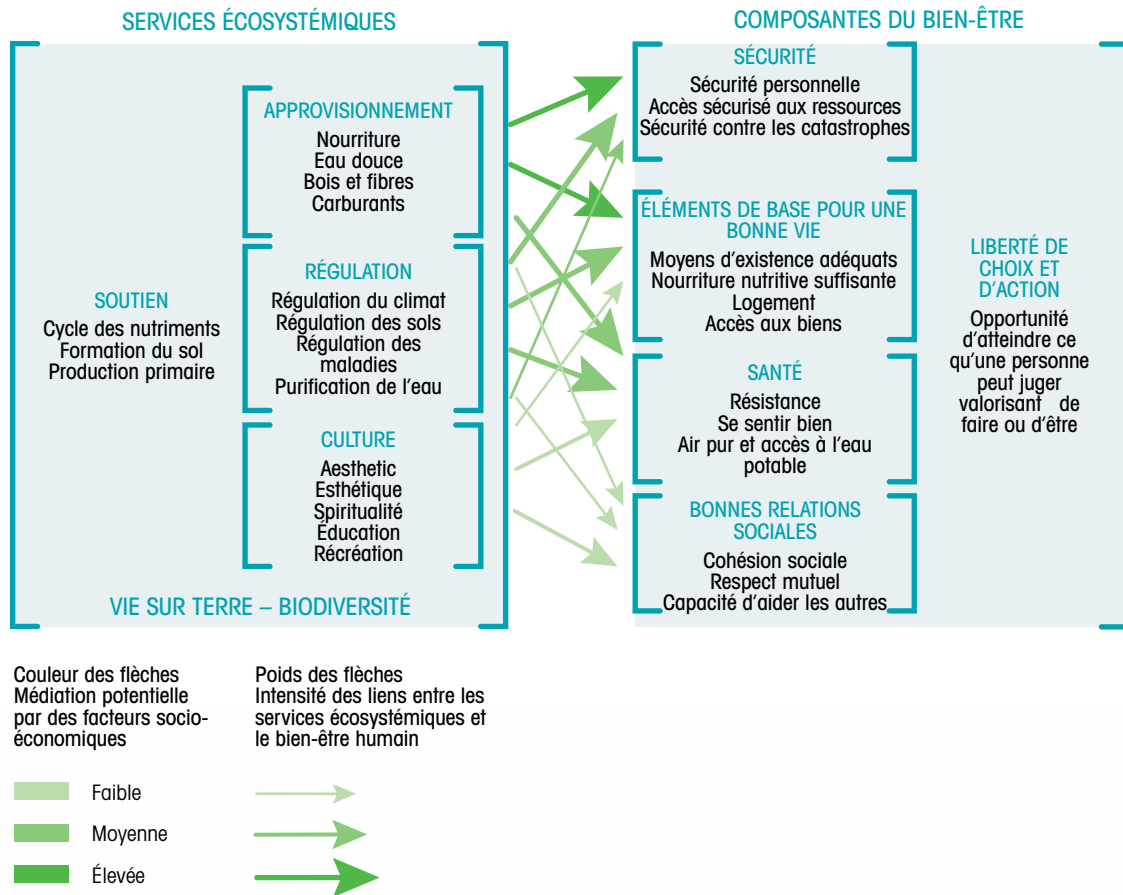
SERVICES ÉCOSYSTÉMIQUES

COMPOSANTES DU BIEN-ÊTRE

APPROVISIONNEMENT
Nourriture
Eau douce
Bois et fibres
Carburants

RÉGULATION
Régulation du climat
Régulation des sols
Régulation des maladies
Purification de l'eau

CULTURE
Aesthetic
Esthétique
Spiritualité
Éducation
Récréation

SOUTIEN
Cycle des nutriments
Formation du sol
Production primaire

VIE SUR TERRE – BIODIVERSITÉ

SÉCURITÉ
Sécurité personnelle
Accès sécurisé aux ressources
Sécurité contre les catastrophes

ÉLÉMENTS DE BASE POUR UNE BONNE VIE
Moyens d'existence adéquats
Nourriture nutritive suffisante
Logement
Accès aux biens

SANTÉ
Résistance
Se sentir bien
Air pur et accès à l'eau potable

BONNES RELATIONS SOCIALES
Cohésion sociale
Respect mutuel
Capacité d'aider les autres

LIBERTÉ DE CHOIX ET D'ACTION
Opportunité d'atteindre ce qu'une personne peut juger valorisant de faire ou d'être

Couleur des flèches
Médiation potentielle par des facteurs socio-économiques

Poids des flèches
Intensité des liens entre les services écosystémiques et le bien-être humain

Faible
Moyenne
Élevée